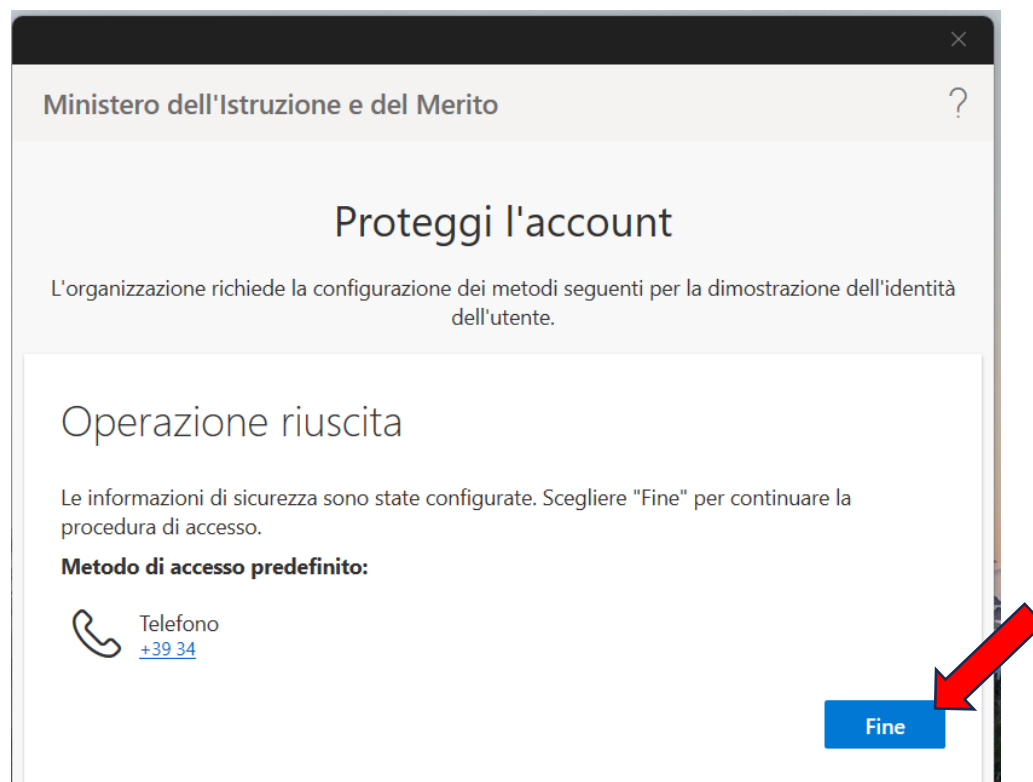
×

Ministero dell'Istruzione e del Merito

?

Proteggi l'account

L'organizzazione richiede la configurazione dei metodi seguenti per la dimostrazione dell'identità dell'utente.

Operazione riuscita

Le informazioni di sicurezza sono state configurate. Scegliere "Fine" per continuare la procedura di accesso.

**Metodo di accesso predefinito:**

Telefono
+39 34

Fine